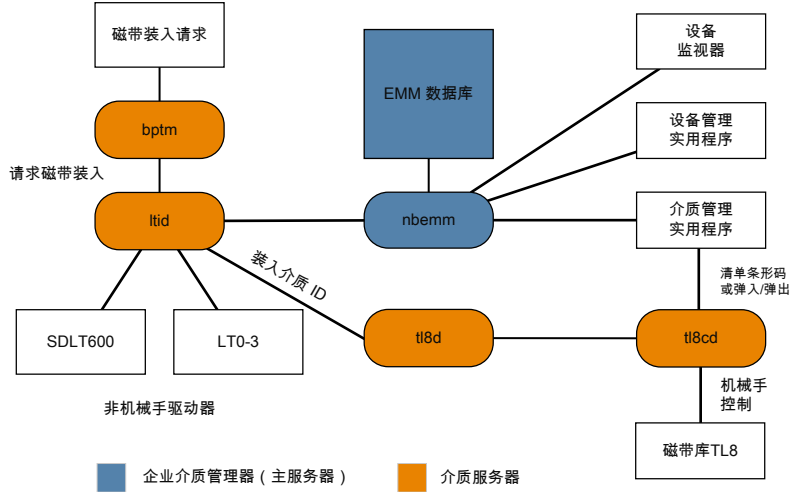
磁带装入请求

bptm

请求磁带装入

ltid

EMM 数据库

nbemm

设备
监视器

设备管理
实用程序

介质管理
实用程序

装入介质 ID

清单条形码
或弹入/弹出

SDLT600

LT0-3

tl8d

tl8cd

非机械手驱动器

机械手
控制

磁带库TL8

企业介质管理器（主服务器）

介质服务器